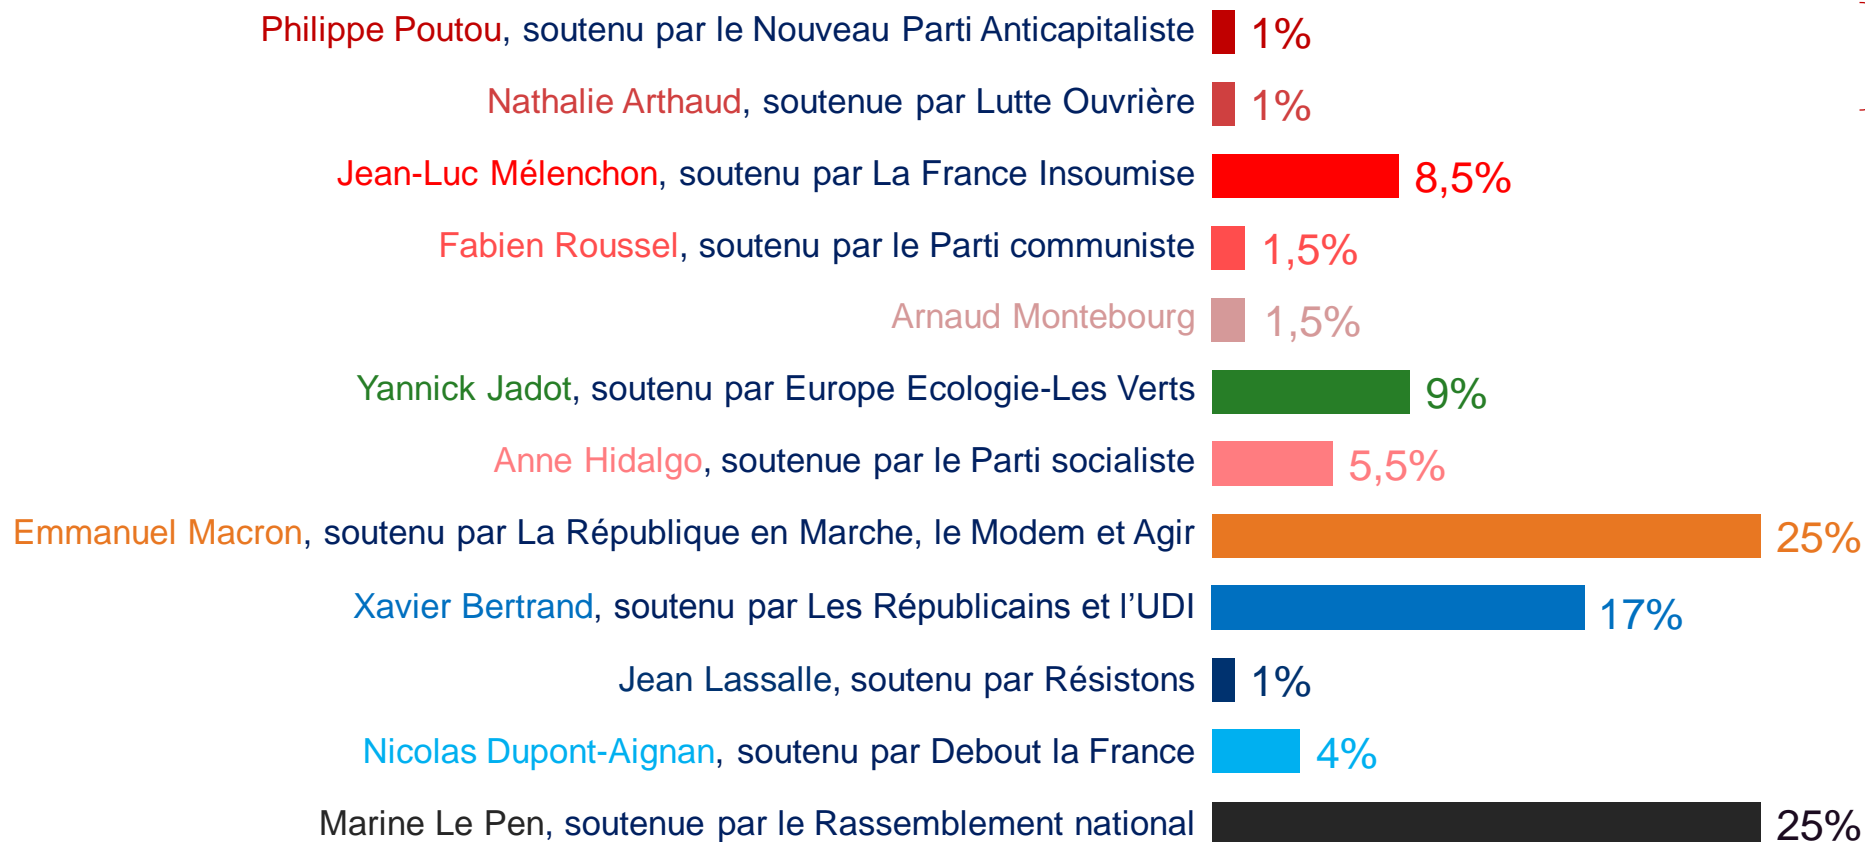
Philippe Poutou, soutenu par le Nouveau Parti Anticapitaliste 1%

Nathalie Arthaud, soutenue par Lutte Ouvrière 1%

Jean-Luc Mélenchon, soutenu par La France Insoumise 8,5%

Fabien Roussel, soutenu par le Parti communiste 1,5%

Arnaud Montebourg 1,5%

Yannick Jadot, soutenu par Europe Ecologie-Les Verts 9%

Anne Hidalgo, soutenue par le Parti socialiste 5,5%

Emmanuel Macron, soutenu par La République en Marche, le Modem et Agir 25%

Xavier Bertrand, soutenu par Les Républicains et l'UDI 17%

Jean Lassalle, soutenu par Résistons 1%

Nicolas Dupont-Aignan, soutenu par Debout la France 4%

Marine Le Pen, soutenue par le Rassemblement national 25%